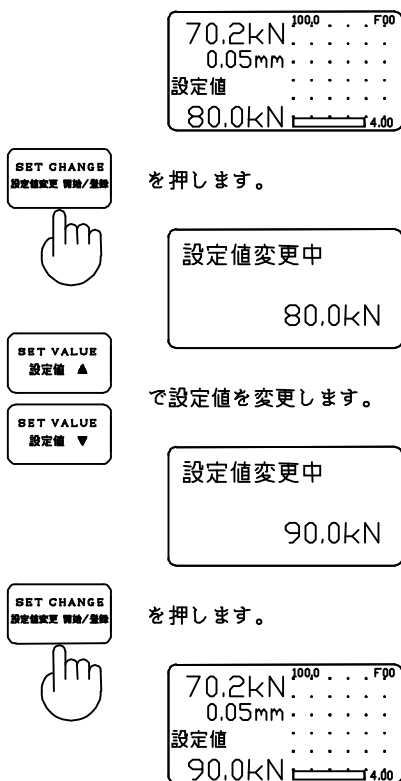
70.2kN 100.0 F00
0.05mm
設定値
80.0kN 4.00

SET CHANGE
設定値変更 開始/登録

を押します。

設定値変更中
80.0kN

SET VALUE
設定値 ▲

SET VALUE
設定値 ▼

で設定値を変更します。

設定値変更中
90.0kN

SET CHANGE
設定値変更 開始/登録

を押します。

70.2kN 100.0 F00
0.05mm
設定値
90.0kN 4.00